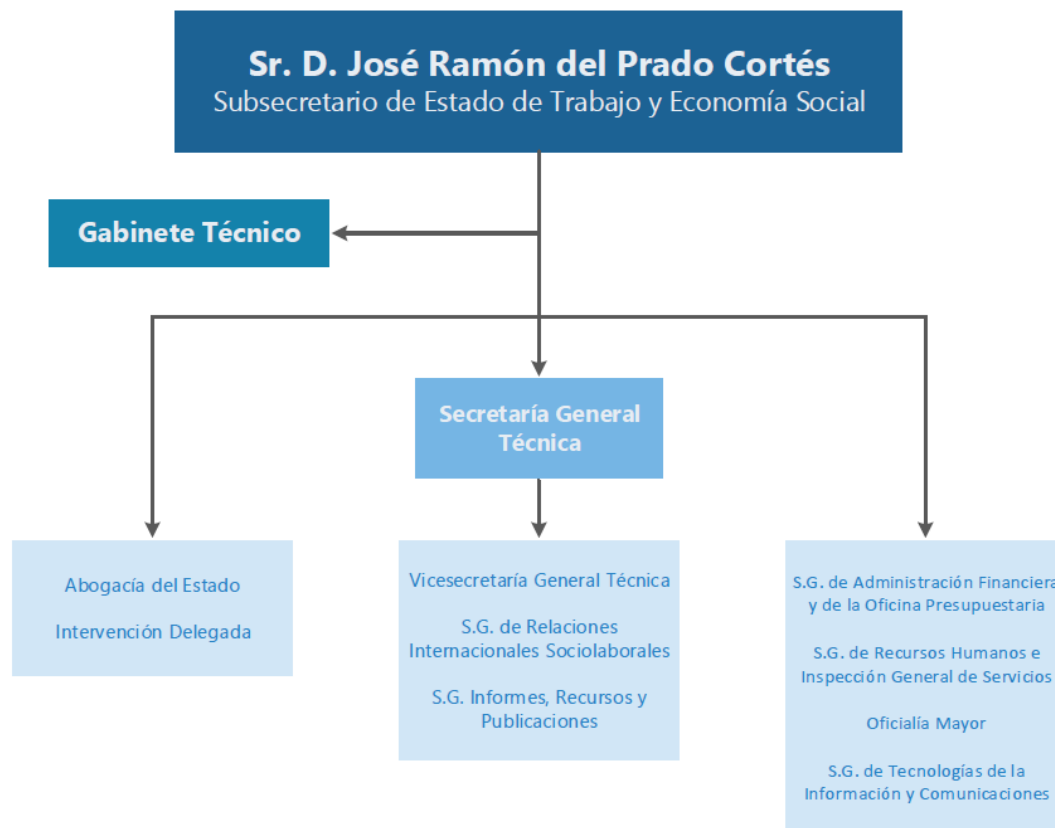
Sr. D. José Ramón del Prado Cortés
Subsecretario de Estado de Trabajo y Economía Social

Gabinete Técnico

Secretaría General Técnica

Abogacía del Estado

Intervención Delegada

Vicesecretaría General Técnica

S.G. de Relaciones Internacionales Sociolaborales

S.G. Informes, Recursos y Publicaciones

S.G. de Administración Financiera y de la Oficina Presupuestaria

S.G. de Recursos Humanos e Inspección General de Servicios

Oficialía Mayor

S.G. de Tecnologías de la Información y Comunicaciones